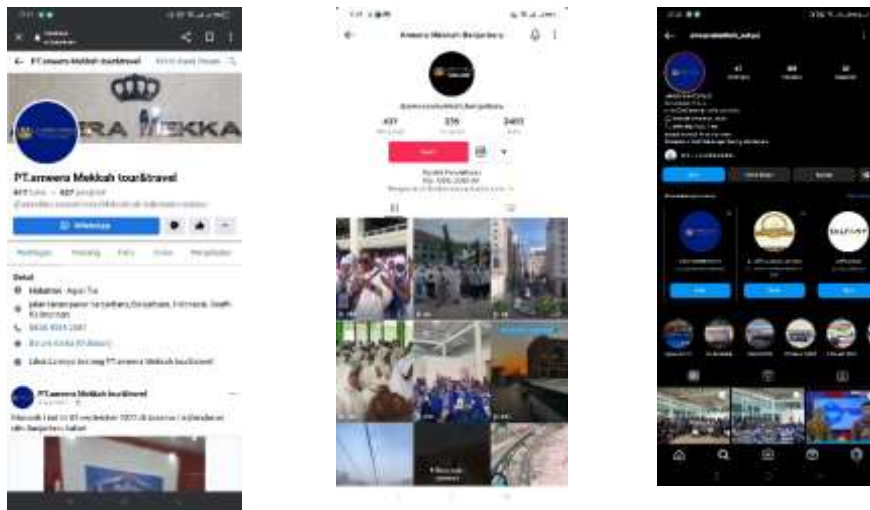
PT.ameera Mekkah tour&travel

RA MEKKA

PT.ameera Mekkah tour&travel

WhatsApp

Detail

Jalan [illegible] Banjarbaru, Kalimantan Selatan

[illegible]

PT.ameera Mekkah tour&travel

Ameera Mekkah Banjarbaru

431

335

2403

Ikuti